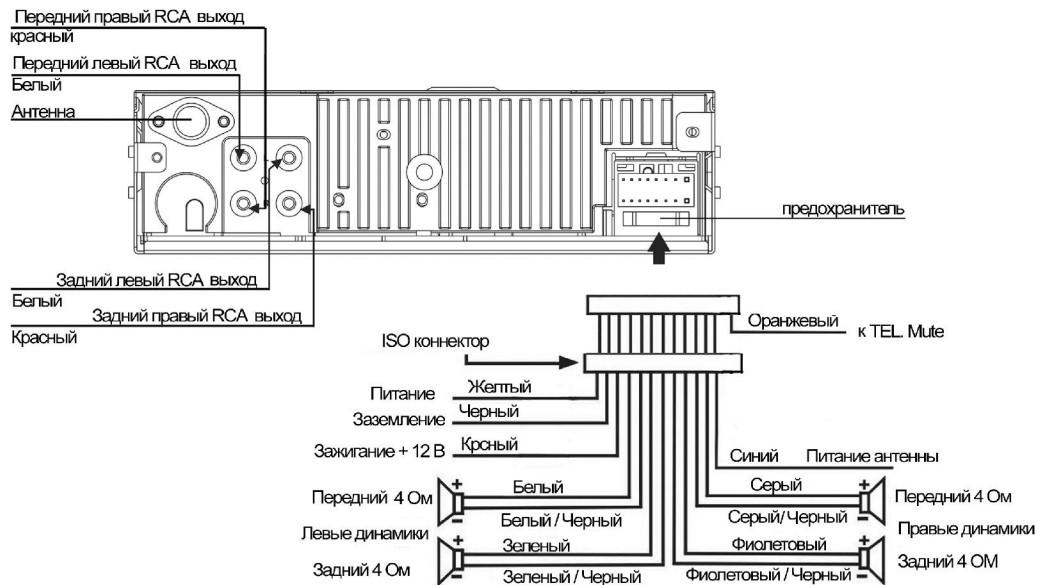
Передний правый RCA выход
красный
Передний левый RCA выход
Белый
Антенна
предохранитель
Задний левый RCA выход
Белый
Задний правый RCA выход
Красный
ISO коннектор
Оранжевый
к TEL. Mute
Питание
Желтый
Заземление
Черный
Зажигание + 12 В
Крсный
Синий
Питание антенны
Передний 4 Ом
Белый
Белый / Черный
Левые динамики
Задний 4 Ом
Зеленый
Зеленый / Черный
Серый
Серый/Черный
Фиолетовый
Фиолетовый / Черный
Передний 4 Ом
Правые динамики
Задний 4 ОМ